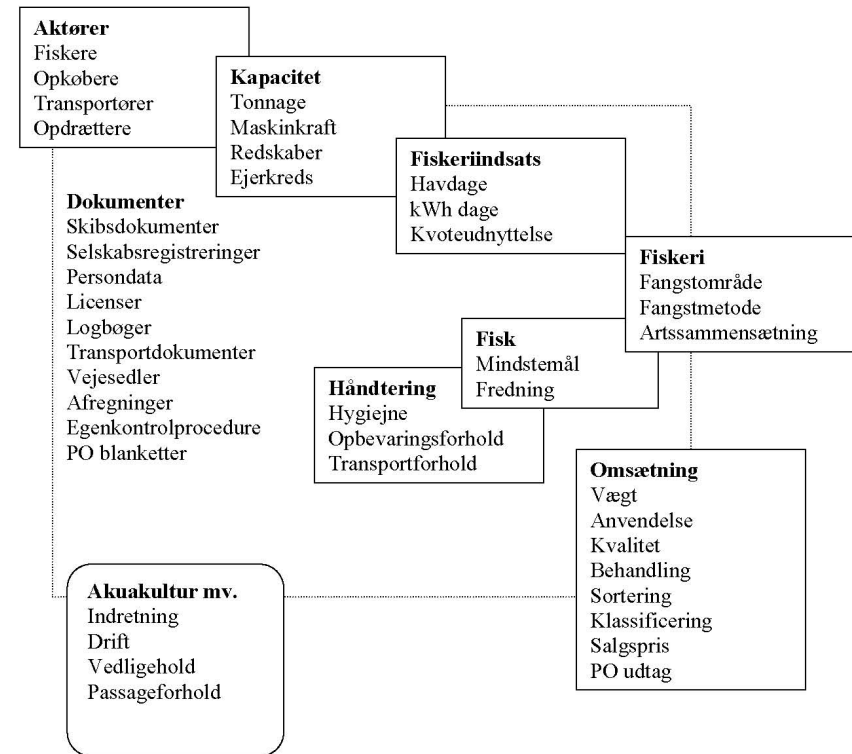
**Aktører**
Fiskere
Opkøbere
Transportører
Opdrættere

**Kapacitet**
Tonnage
Maskinkraft
Redskaber
Ejerkreds

**Fiskeriindsats**
Havdage
kWh dage
Kvoteudnyttelse

**Dokumenter**
Skibsdokumenter
Selskabsregistreringer
Persondata
Licenser
Logbøger
Transportdokumenter
Vejesedler
Afregninger
Egenkontrolprocedure
PO blanketter

**Fiskeri**
Fangstområde
Fangstmetode
Artssammensætning

**Fisk**
Mindstemål
Fredning

**Håndtering**
Hygiejne
Opbevaringsforhold
Transportforhold

**Omsætning**
Vægt
Anvendelse
Kvalitet
Behandling
Sortering
Klassificering
Salgspris
PO udtag

**Akuakultur mv.**
Indretning
Drift
Vedligehold
Passageforhold